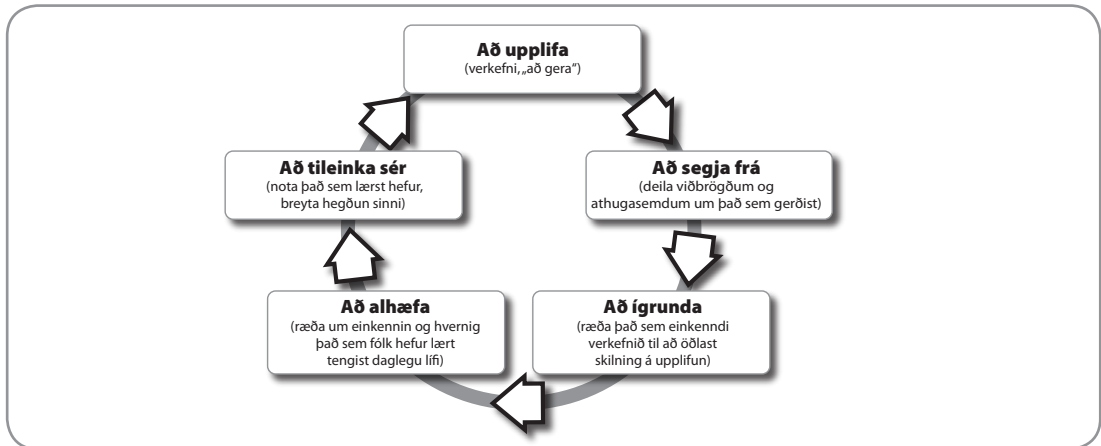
Að upplifa
(verkefni, „að gera")

Að segja frá
(deila viðbrögðum og athugasemdum um það sem gerðist)

Að ígrunda
(ræða það sem einkenndi verkefnið til að öðlast skilning á upplifun)

Að alhæfa
(ræða um einkennin og hvernig það sem fólk hefur lært tengist daglegu lífi)

Að tileinka sér
(nota það sem lærst hefur, breyta hegðun sinni)